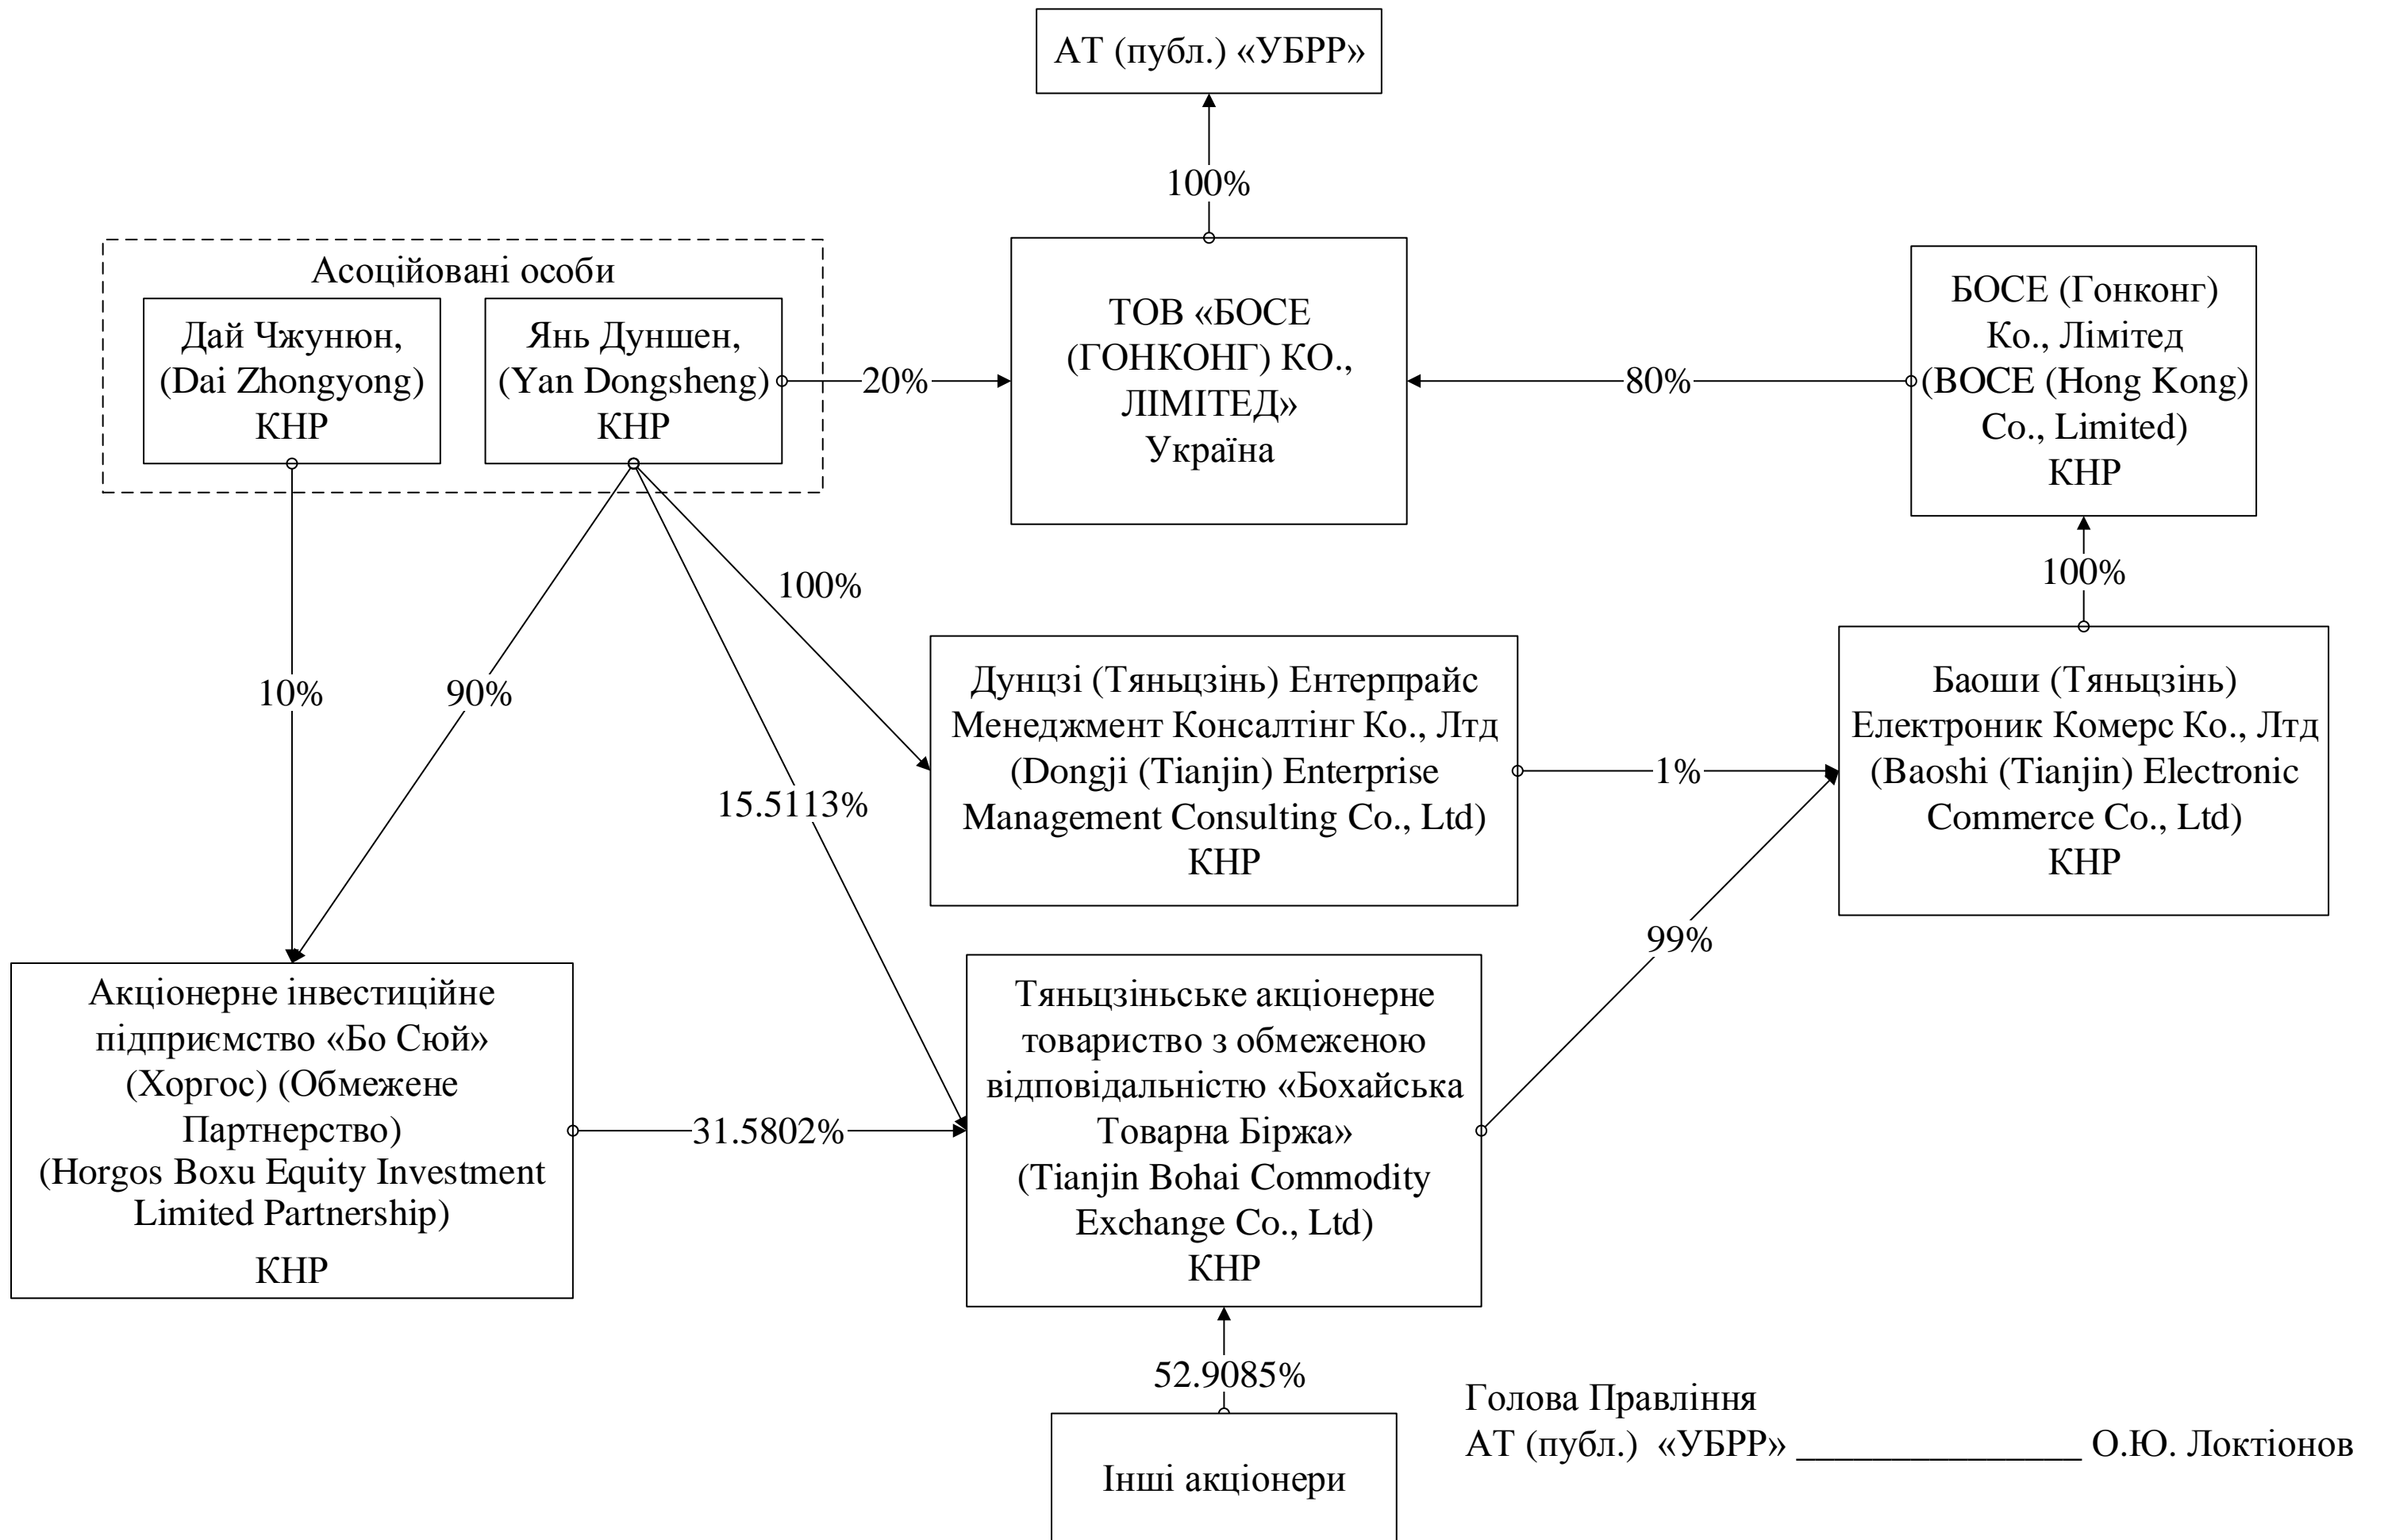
АТ (публ.) «УБРР»

100%

Асоційовані особи

Дай Чжунюн, (Dai Zhongyong) КНР

Янь Дуншен, (Yan Dongsheng) КНР

20%

ТОВ «БОСЕ (ГОНКОНГ) КО., ЛІМІТЕД» Україна

80%

БОСЕ (Гонконг) Ко., Лімітед (BOCE (Hong Kong) Co., Limited) КНР

100%

100%

10%

90%

15.5113%

Дунцзі (Тяньцзінь) Ентерпрайс Менеджмент Консалтінг Ко., Лтд (Dongji (Tianjin) Enterprise Management Consulting Co., Ltd) КНР

1%

Баоши (Тяньцзінь) Електроник Комерс Ко., Лтд (Baoshi (Tianjin) Electronic Commerce Co., Ltd) КНР

99%

Акціонерне інвестиційне підприємство «Бо Сюй» (Хоргос) (Обмежене Партнерство) (Horgos Boxu Equity Investment Limited Partnership) КНР

31.5802%

Тяньцзіньське акціонерне товариство з обмеженою відповідальністю «Бохайська Товарна Біржа» (Tianjin Bohai Commodity Exchange Co., Ltd) КНР

52.9085%

Інші акціонери

Голова Правління
АТ (публ.) «УБРР» ________________ О.Ю. Локтіонов